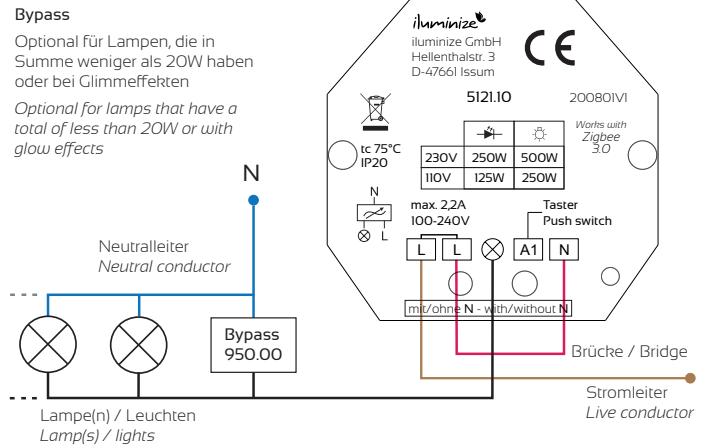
Bypass

Optional für Lampen, die in Summe weniger als 20W haben oder bei Glimmeffekten

*Optional for lamps that have a total of less than 20W or with glow effects*

N

Neutralleiter
*Neutral conductor*

Bypass
950.00

Lampe(n) / Leuchten
*Lamp(s) / lights*

iluminize
iluminize GmbH
Hellenthalstr. 3
D-47661 Issum

CE

5121.10

20080IVI

*Works with Zigbee 3.0*

tc 75°C
IP20

| | ⊣▶⊢ | ☼ |
|---|---|---|
| 230V | 250W | 500W |
| 110V | 125W | 250W |

N
⊗ L

max. 2,2A
100-240V

Taster
Push switch

L L ⊗ A1 N

mit/ohne N - with/without N

Brücke / Bridge

Stromleiter
*Live conductor*